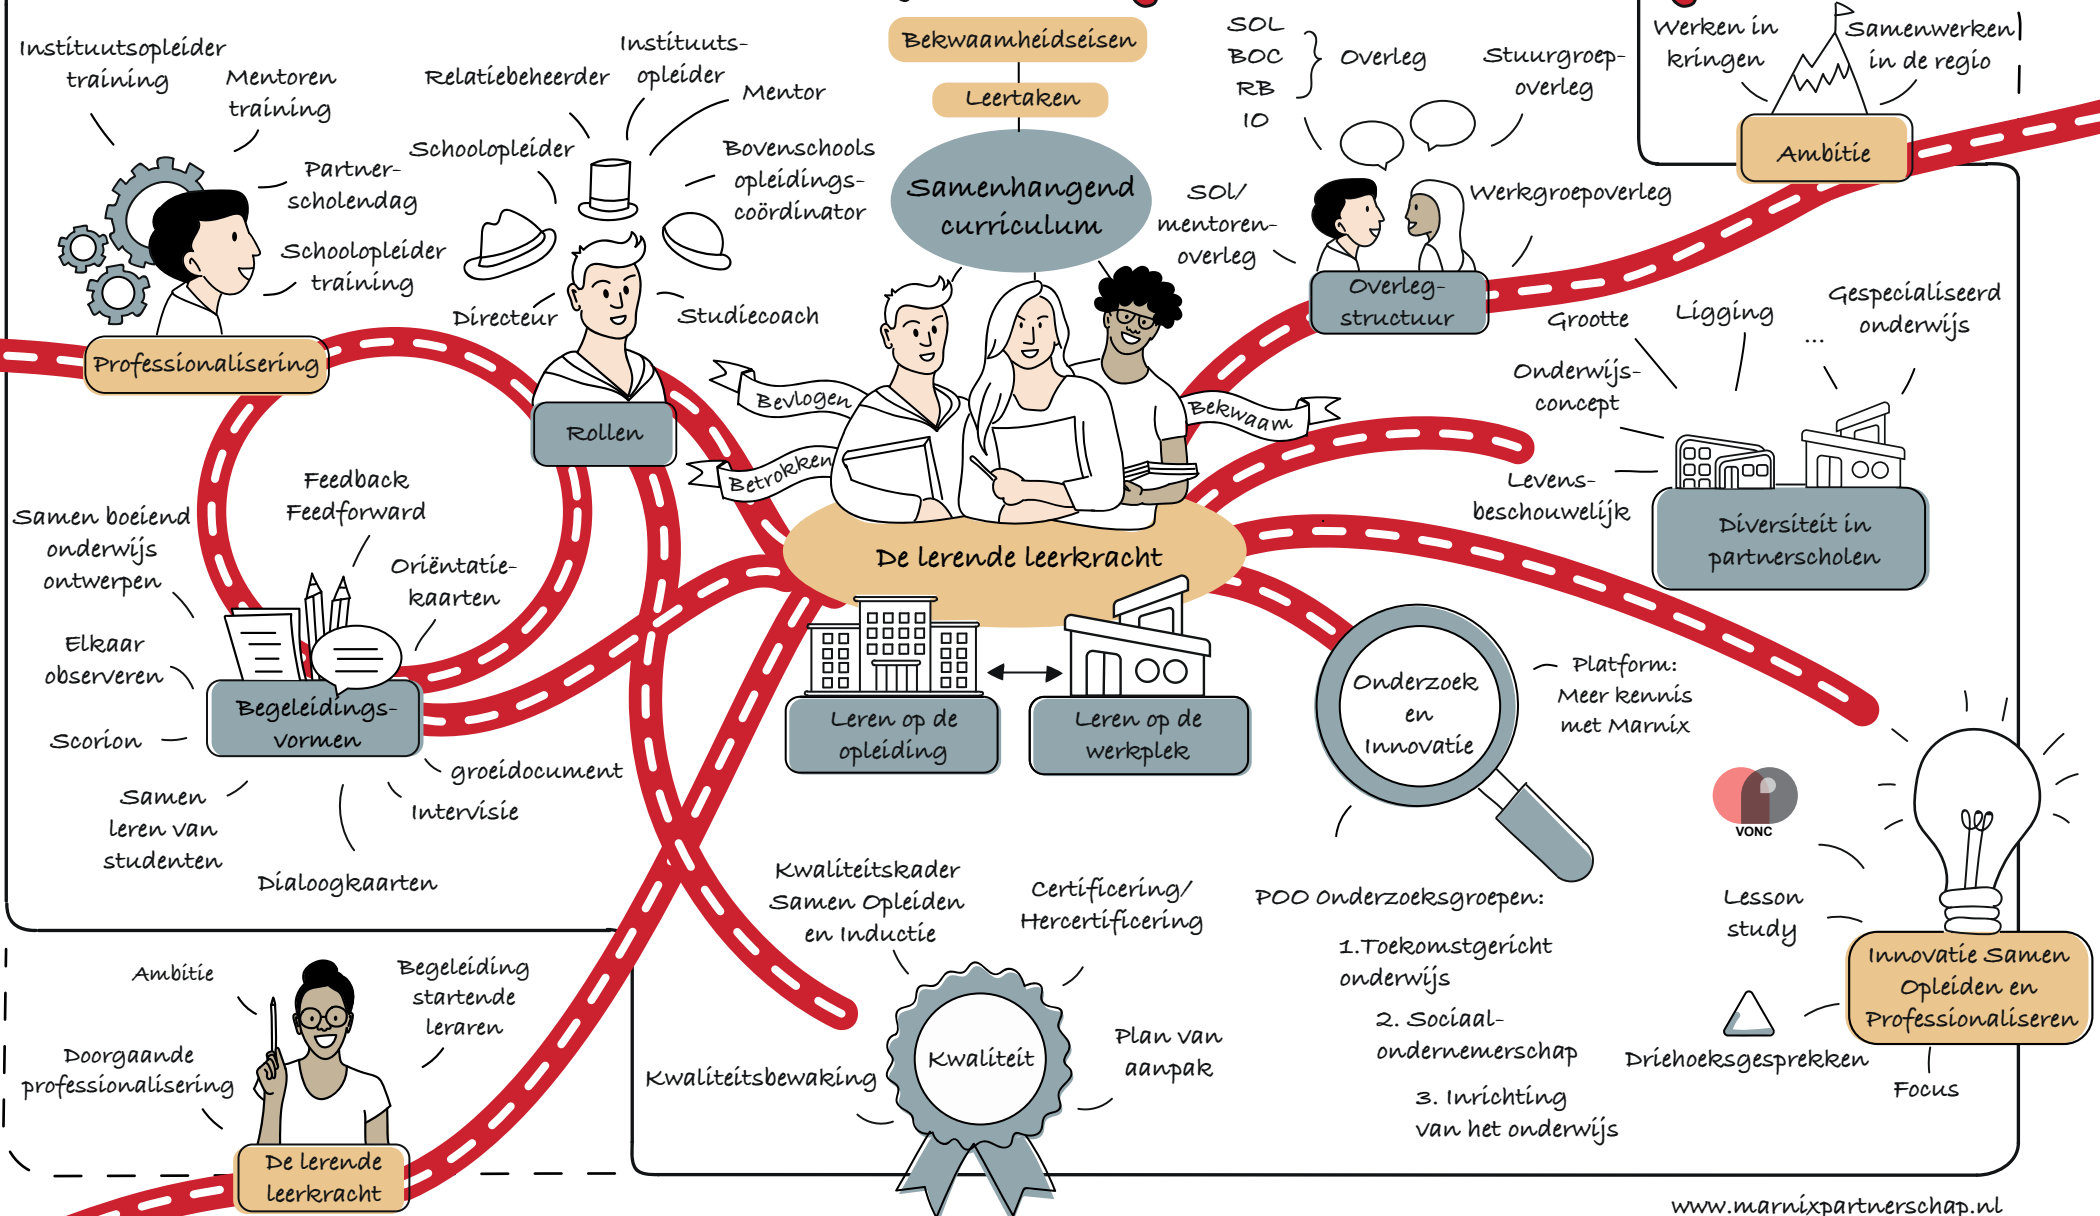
Instituutsopleider training

Mentoren training

Relatiebeheerder

Instituuts-opleider

Mentor

Bekwaamheidseisen

Leertaken

SOL
BOC
RB
IO

Overleg

Stuurgroep-overleg

Werken in kringen

Samenwerken in de regio

Ambitie

Partner-scholendag

Schoolopleider

Bovenschools opleidings-coördinator

Samenhangend curriculum

SOL/ mentoren-overleg

Werkgroepoverleg

Schoolopleider training

Directeur

Studiecoach

Overleg-structuur

Professionalisering

Rollen

Bevlogen

Betrokken

Bekwaam

Grootte

Ligging

...

Gespecialiseerd onderwijs

Onderwijs-concept

Levens-beschouwelijk

Diversiteit in partnerscholen

Feedback
Feedforward

Samen boeiend onderwijs ontwerpen

Oriëntatie-kaarten

De lerende leerkracht

Elkaar observeren

Begeleidings-vormen

Scorion

groeidocument

Intervisie

Samen leren van studenten

Dialoogkaarten

Leren op de opleiding

Leren op de werkplek

Onderzoek en Innovatie

Platform: Meer kennis met Marnix

VONC

Kwaliteitskader Samen Opleiden en Inductie

Certificering/ Hercertificering

POO Onderzoeksgroepen:

1. Toekomstgericht onderwijs

2. Sociaal-ondernemerschap

3. Inrichting van het onderwijs

Lesson study

Innovatie Samen Opleiden en Professionaliseren

Driehoeksgesprekken

Focus

Ambitie

Begeleiding startende leraren

Doorgaande professionalisering

Kwaliteit

Kwaliteitsbewaking

Plan van aanpak

De lerende leerkracht

www.marnixpartnerschap.nl